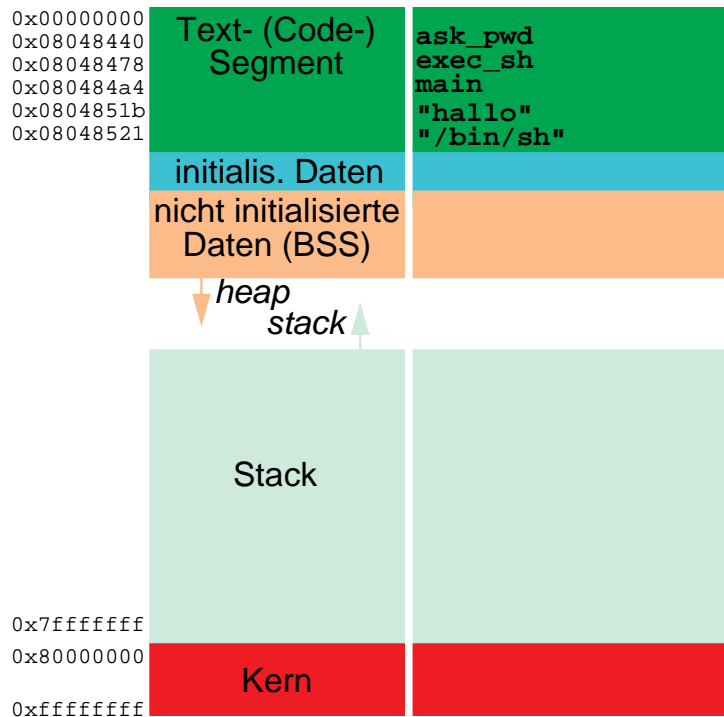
0x00000000
0x08048440
0x08048478
0x080484a4
0x0804851b
0x08048521

Text- (Code-) Segment

ask_pwd
exec_sh
main
"hallo"
"/bin/sh"

initialis. Daten

nicht initialisierte Daten (BSS)

heap
stack

Stack

0x7fffffff
0x80000000

Kern

0xffffffff